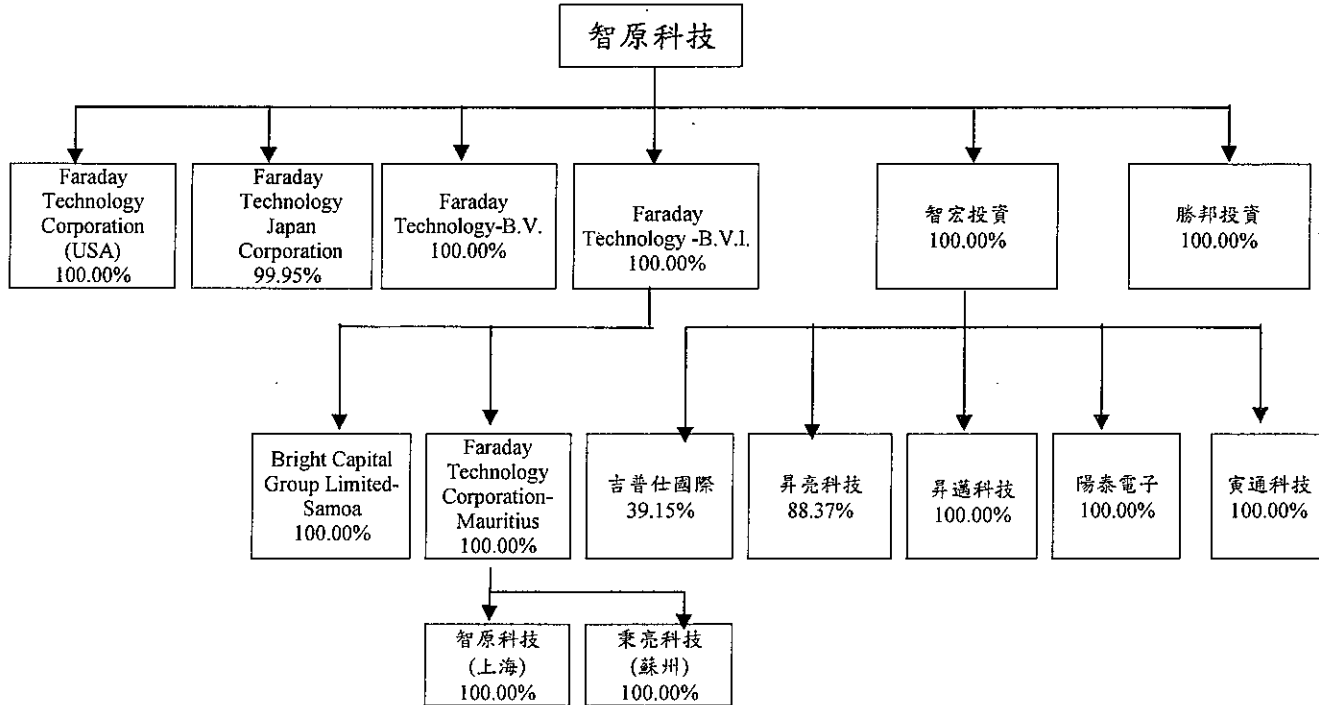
智原科技

Faraday Technology Corporation (USA) 100.00%

Faraday Technology Japan Corporation 99.95%

Faraday Technology-B.V. 100.00%

Faraday Technology -B.V.I. 100.00%

智宏投資 100.00%

勝邦投資 100.00%

Bright Capital Group Limited-Samoa 100.00%

Faraday Technology Corporation-Mauritius 100.00%

吉普仕國際 39.15%

昇亮科技 88.37%

昇邁科技 100.00%

陽泰電子 100.00%

寅通科技 100.00%

智原科技 (上海) 100.00%

秉亮科技 (蘇州) 100.00%